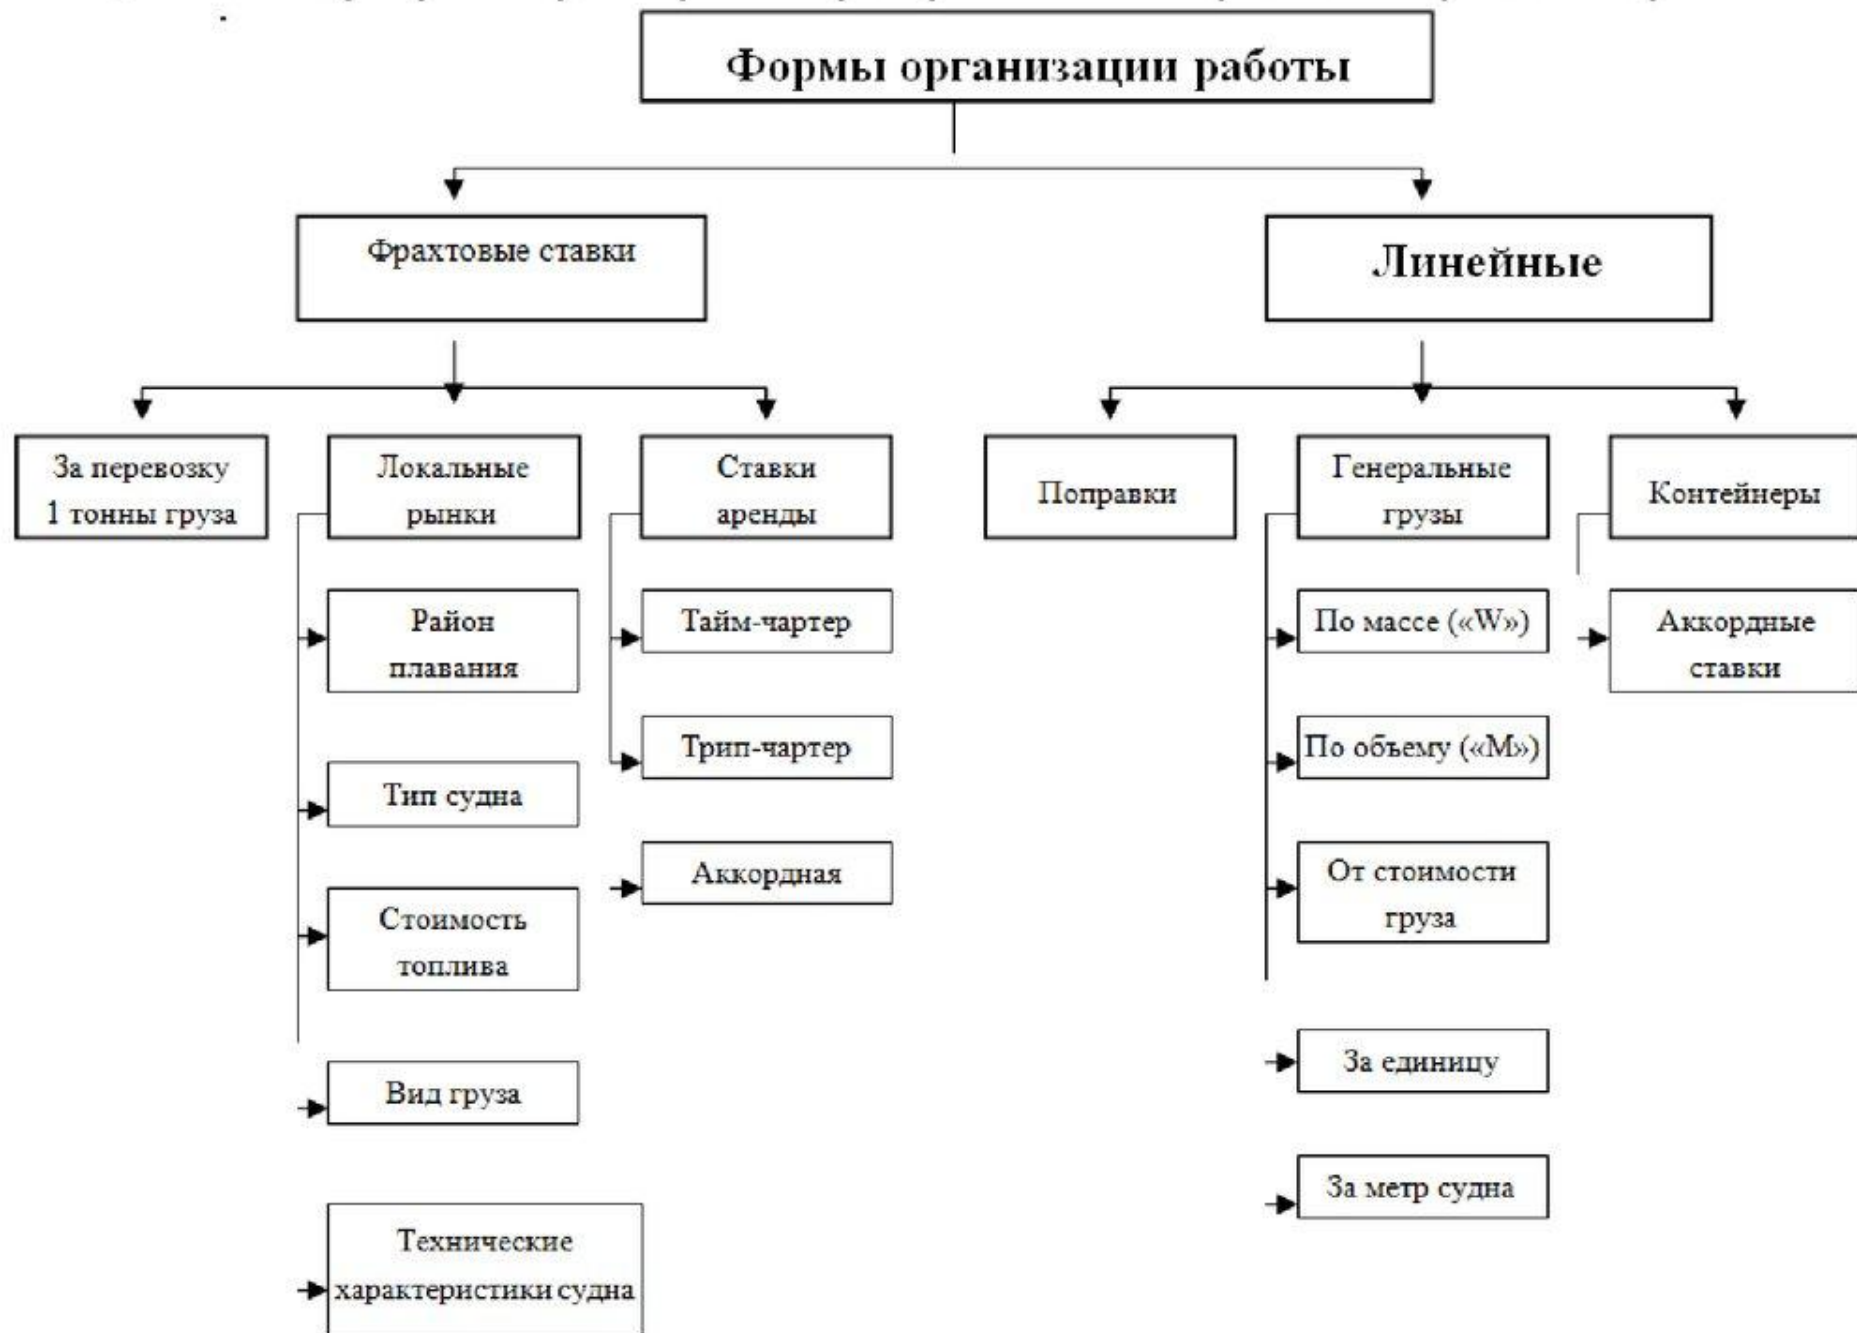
Формы организации работы

Фрахтовые ставки

Линейные

За перевозку 1 тонны груза

Локальные рынки

Район плавания

Тип судна

Стоимость топлива

Вид груза

Технические характеристики судна

Ставки аренды

Тайм-чартер

Трип-чартер

Аккордная

Поправки

Генеральные грузы

По массе («W»)

По объему («M»)

От стоимости груза

За единицу

За метр судна

Контейнеры

Аккордные ставки